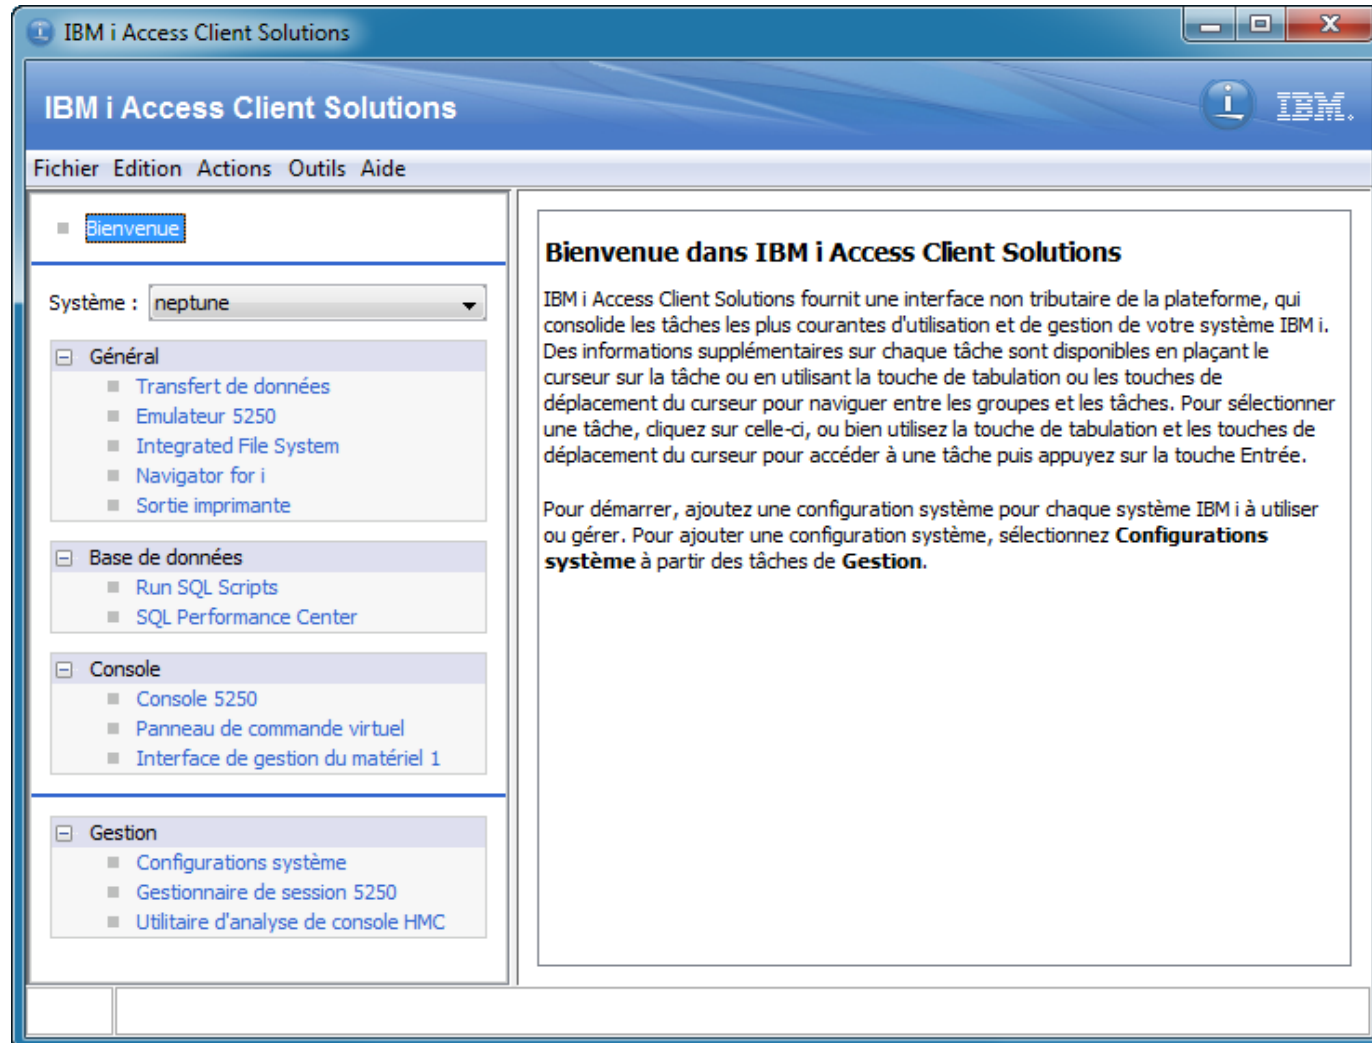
IBM i Access Client Solutions

IBM i Access Client Solutions

IBM.

Fichier Edition Actions Outils Aide

Bienvenue

Système : neptune

Général
Transfert de données
Emulateur 5250
Integrated File System
Navigator for i
Sortie imprimante

Base de données
Run SQL Scripts
SQL Performance Center

Console
Console 5250
Panneau de commande virtuel
Interface de gestion du matériel 1

Gestion
Configurations système
Gestionnaire de session 5250
Utilitaire d'analyse de console HMC

Bienvenue dans IBM i Access Client Solutions

IBM i Access Client Solutions fournit une interface non tributaire de la plateforme, qui consolide les tâches les plus courantes d'utilisation et de gestion de votre système IBM i. Des informations supplémentaires sur chaque tâche sont disponibles en plaçant le curseur sur la tâche ou en utilisant la touche de tabulation ou les touches de déplacement du curseur pour naviguer entre les groupes et les tâches. Pour sélectionner une tâche, cliquez sur celle-ci, ou bien utilisez la touche de tabulation et les touches de déplacement du curseur pour accéder à une tâche puis appuyez sur la touche Entrée.

Pour démarrer, ajoutez une configuration système pour chaque système IBM i à utiliser ou gérer. Pour ajouter une configuration système, sélectionnez **Configurations système** à partir des tâches de **Gestion**.